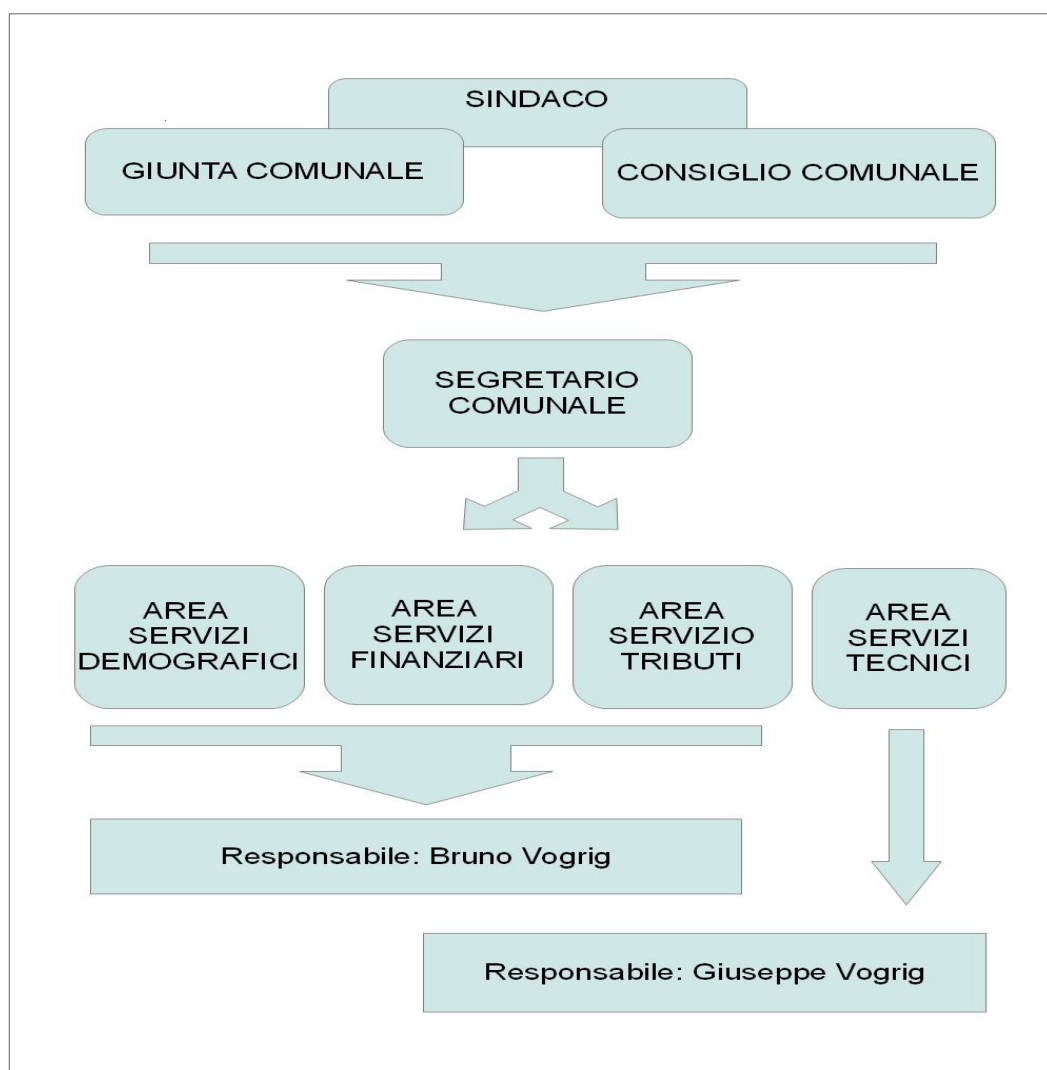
SINDACO

GIUNTA COMUNALE

CONSIGLIO COMUNALE

SEGRETARIO COMUNALE

AREA SERVIZI DEMOGRAFICI

AREA SERVIZI FINANZIARI

AREA SERVIZIO TRIBUTI

AREA SERVIZI TECNICI

Responsabile: Bruno Vogrig

Responsabile: Giuseppe Vogrig